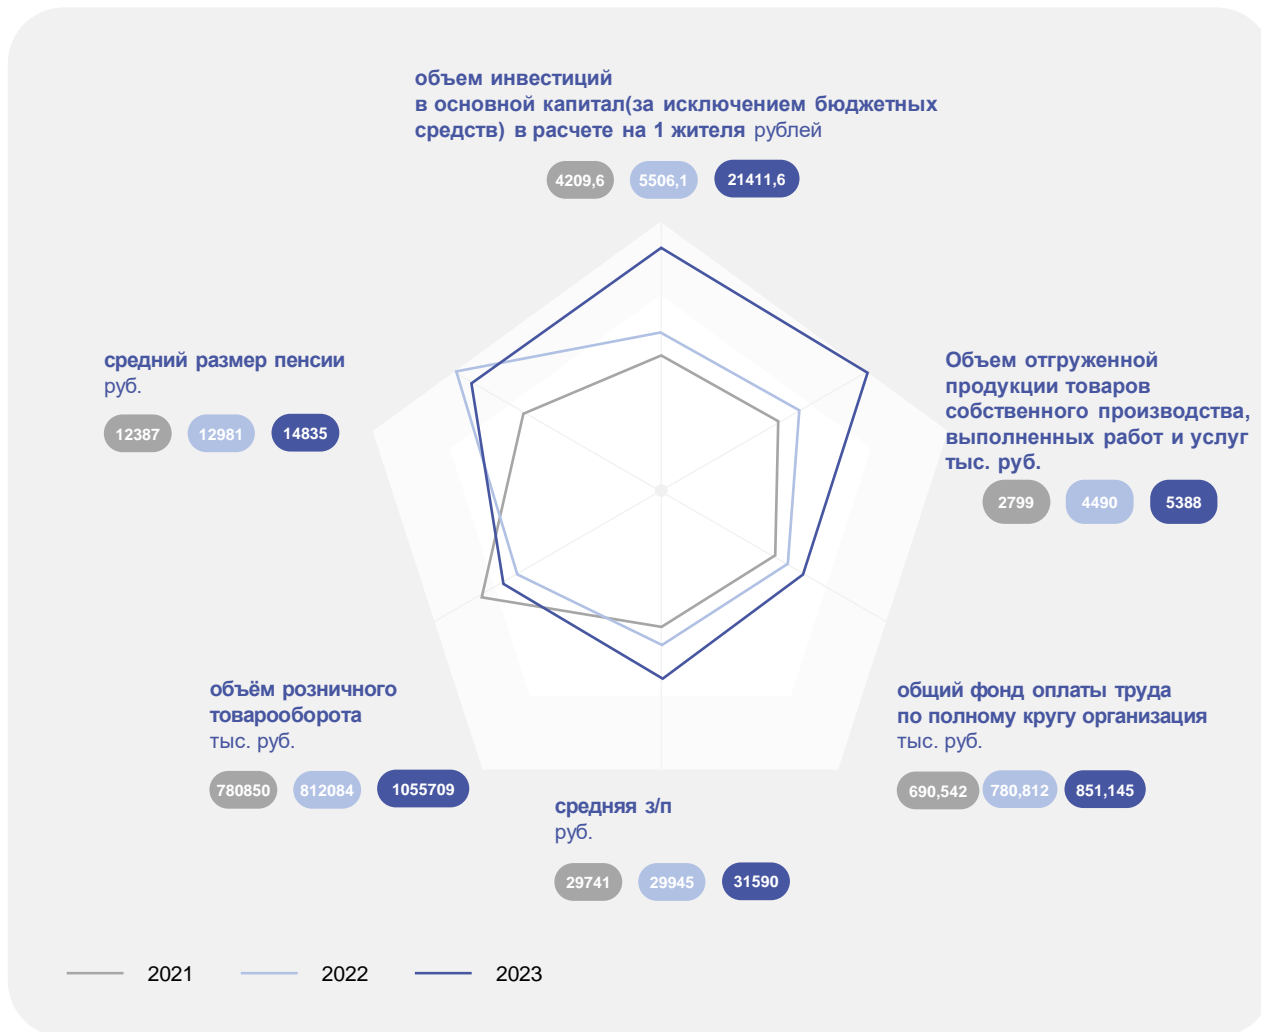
объем инвестиций в основной капитал(за исключением бюджетных средств) в расчете на 1 жителя рублей

4209,6 5506,1 21411,6

средний размер пенсии руб.

12387 12981 14835

Объем отгруженной продукции товаров собственного производства, выполненных работ и услуг тыс. руб.

2799 4490 5388

объём розничного товарооборота тыс. руб.

780850 812084 1055709

общий фонд оплаты труда по полному кругу организация тыс. руб.

690,542 780,812 851,145

средняя з/п руб.

29741 29945 31590

2021 2022 2023